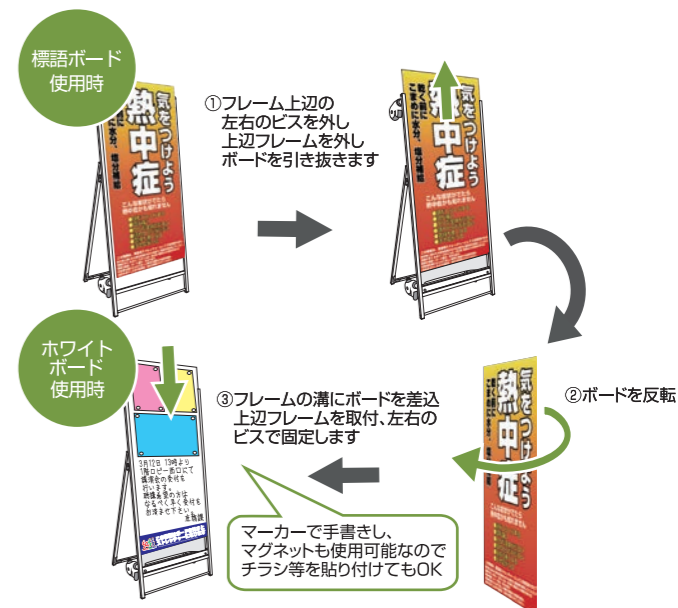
標語ボード
使用時

①フレーム上辺の
左右のビスを外し
上辺フレームを外し
ボードを引き抜きます

気をつけよう
熱中症

②ボードを反転

ホワイト
ボード
使用時

③フレームの溝にボードを差込
上辺フレームを取付、左右の
ビスで固定します

マーカーで手書きし、
マグネットも使用可能なので
チラシ等を貼り付けてもOK